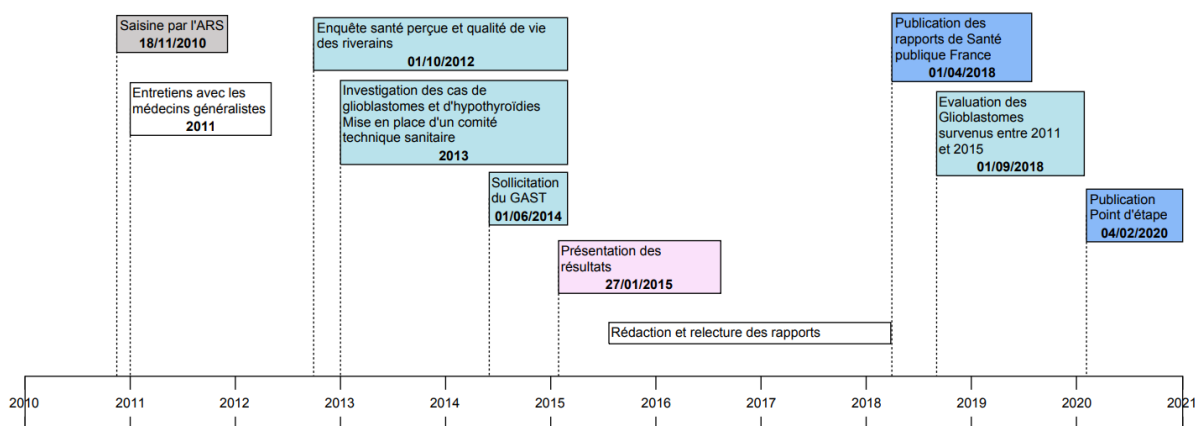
Saisine par l'ARS
18/11/2010

Entretiens avec les médecins généralistes
2011

Enquête santé perçue et qualité de vie des riverains
01/10/2012

Investigation des cas de glioblastomes et d'hypothyroïdies
Mise en place d'un comité technique sanitaire
2013

Sollicitation du GAST
01/06/2014

Présentation des résultats
27/01/2015

Rédaction et relecture des rapports

Publication des rapports de Santé publique France
01/04/2018

Evaluation des Glioblastomes survenus entre 2011 et 2015
01/09/2018

Publication Point d'étape
04/02/2020

2010 2011 2012 2013 2014 2015 2016 2017 2018 2019 2020 2021